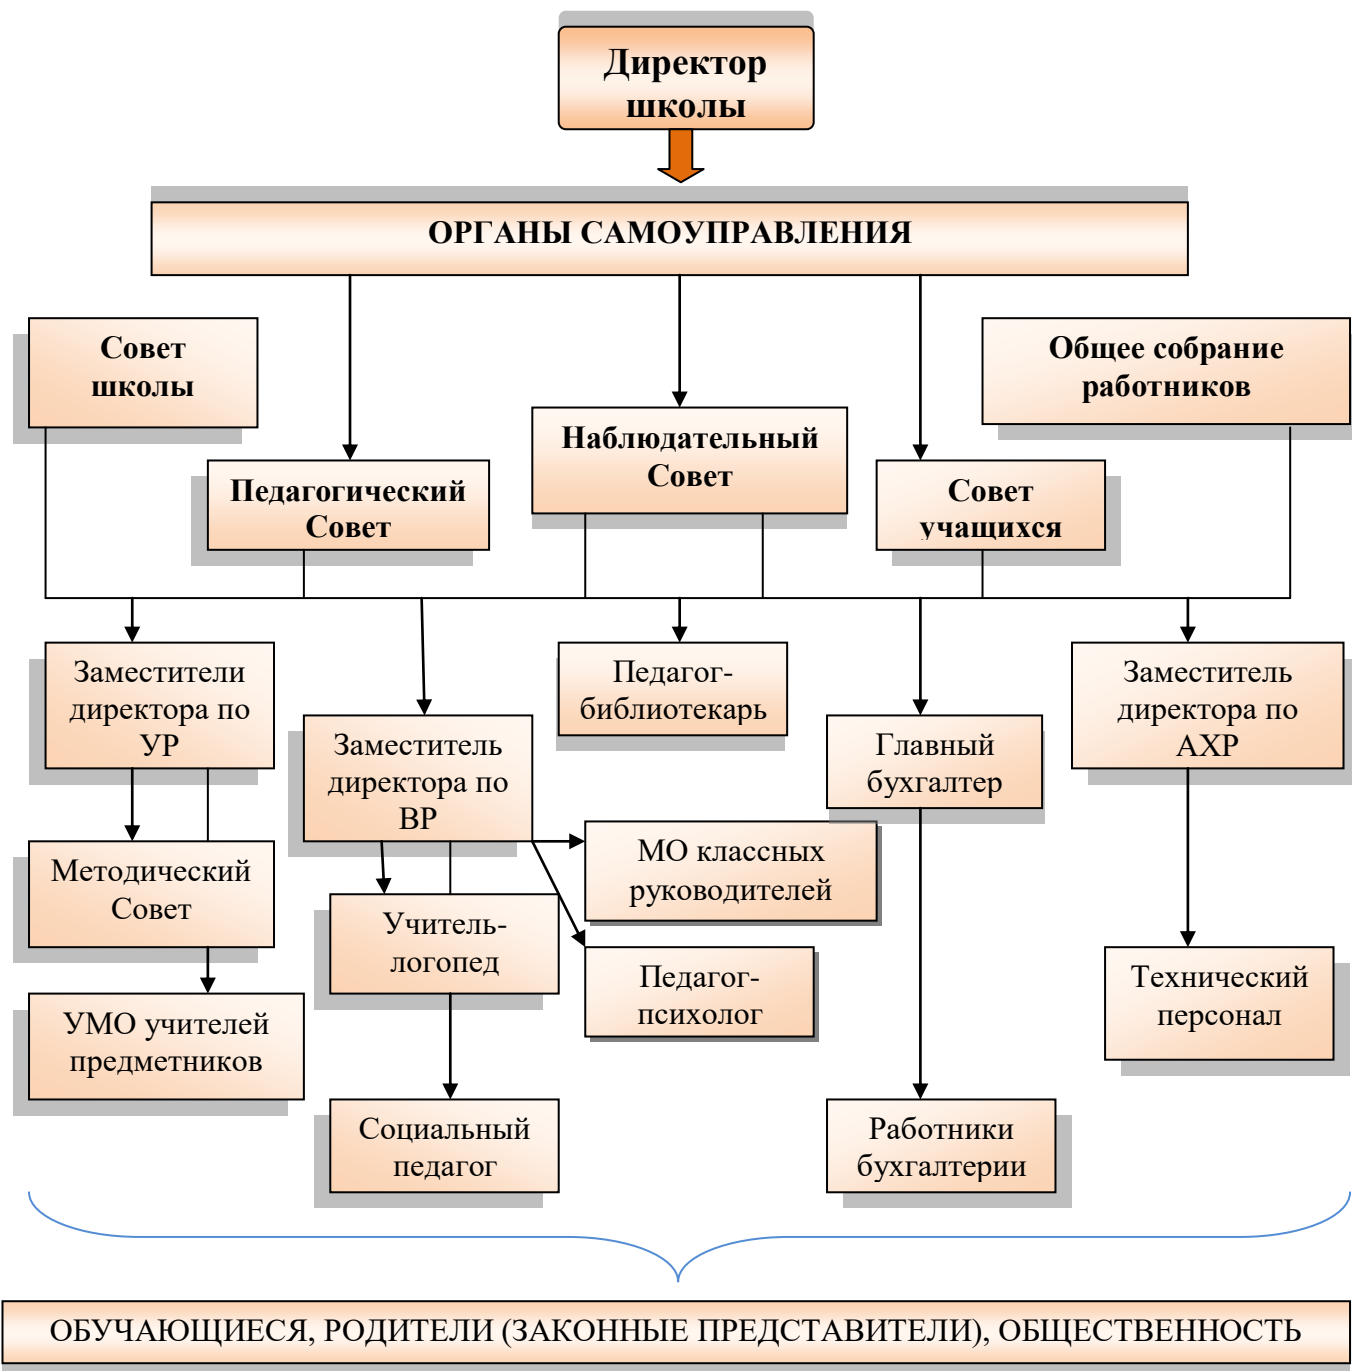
Директор школы

ОРГАНЫ САМОУПРАВЛЕНИЯ

Совет школы

Общее собрание работников

Наблюдательный Совет

Педагогический Совет

Совет учащихся

Заместители директора по УР

Заместитель директора по ВР

Педагог-библиотекарь

Главный бухгалтер

Заместитель директора по АХР

Методический Совет

МО классных руководителей

Учитель-логопед

Педагог-психолог

Технический персонал

УМО учителей предметников

Социальный педагог

Работники бухгалтерии

ОБУЧАЮЩИЕСЯ, РОДИТЕЛИ (ЗАКОННЫЕ ПРЕДСТАВИТЕЛИ), ОБЩЕСТВЕННОСТЬ